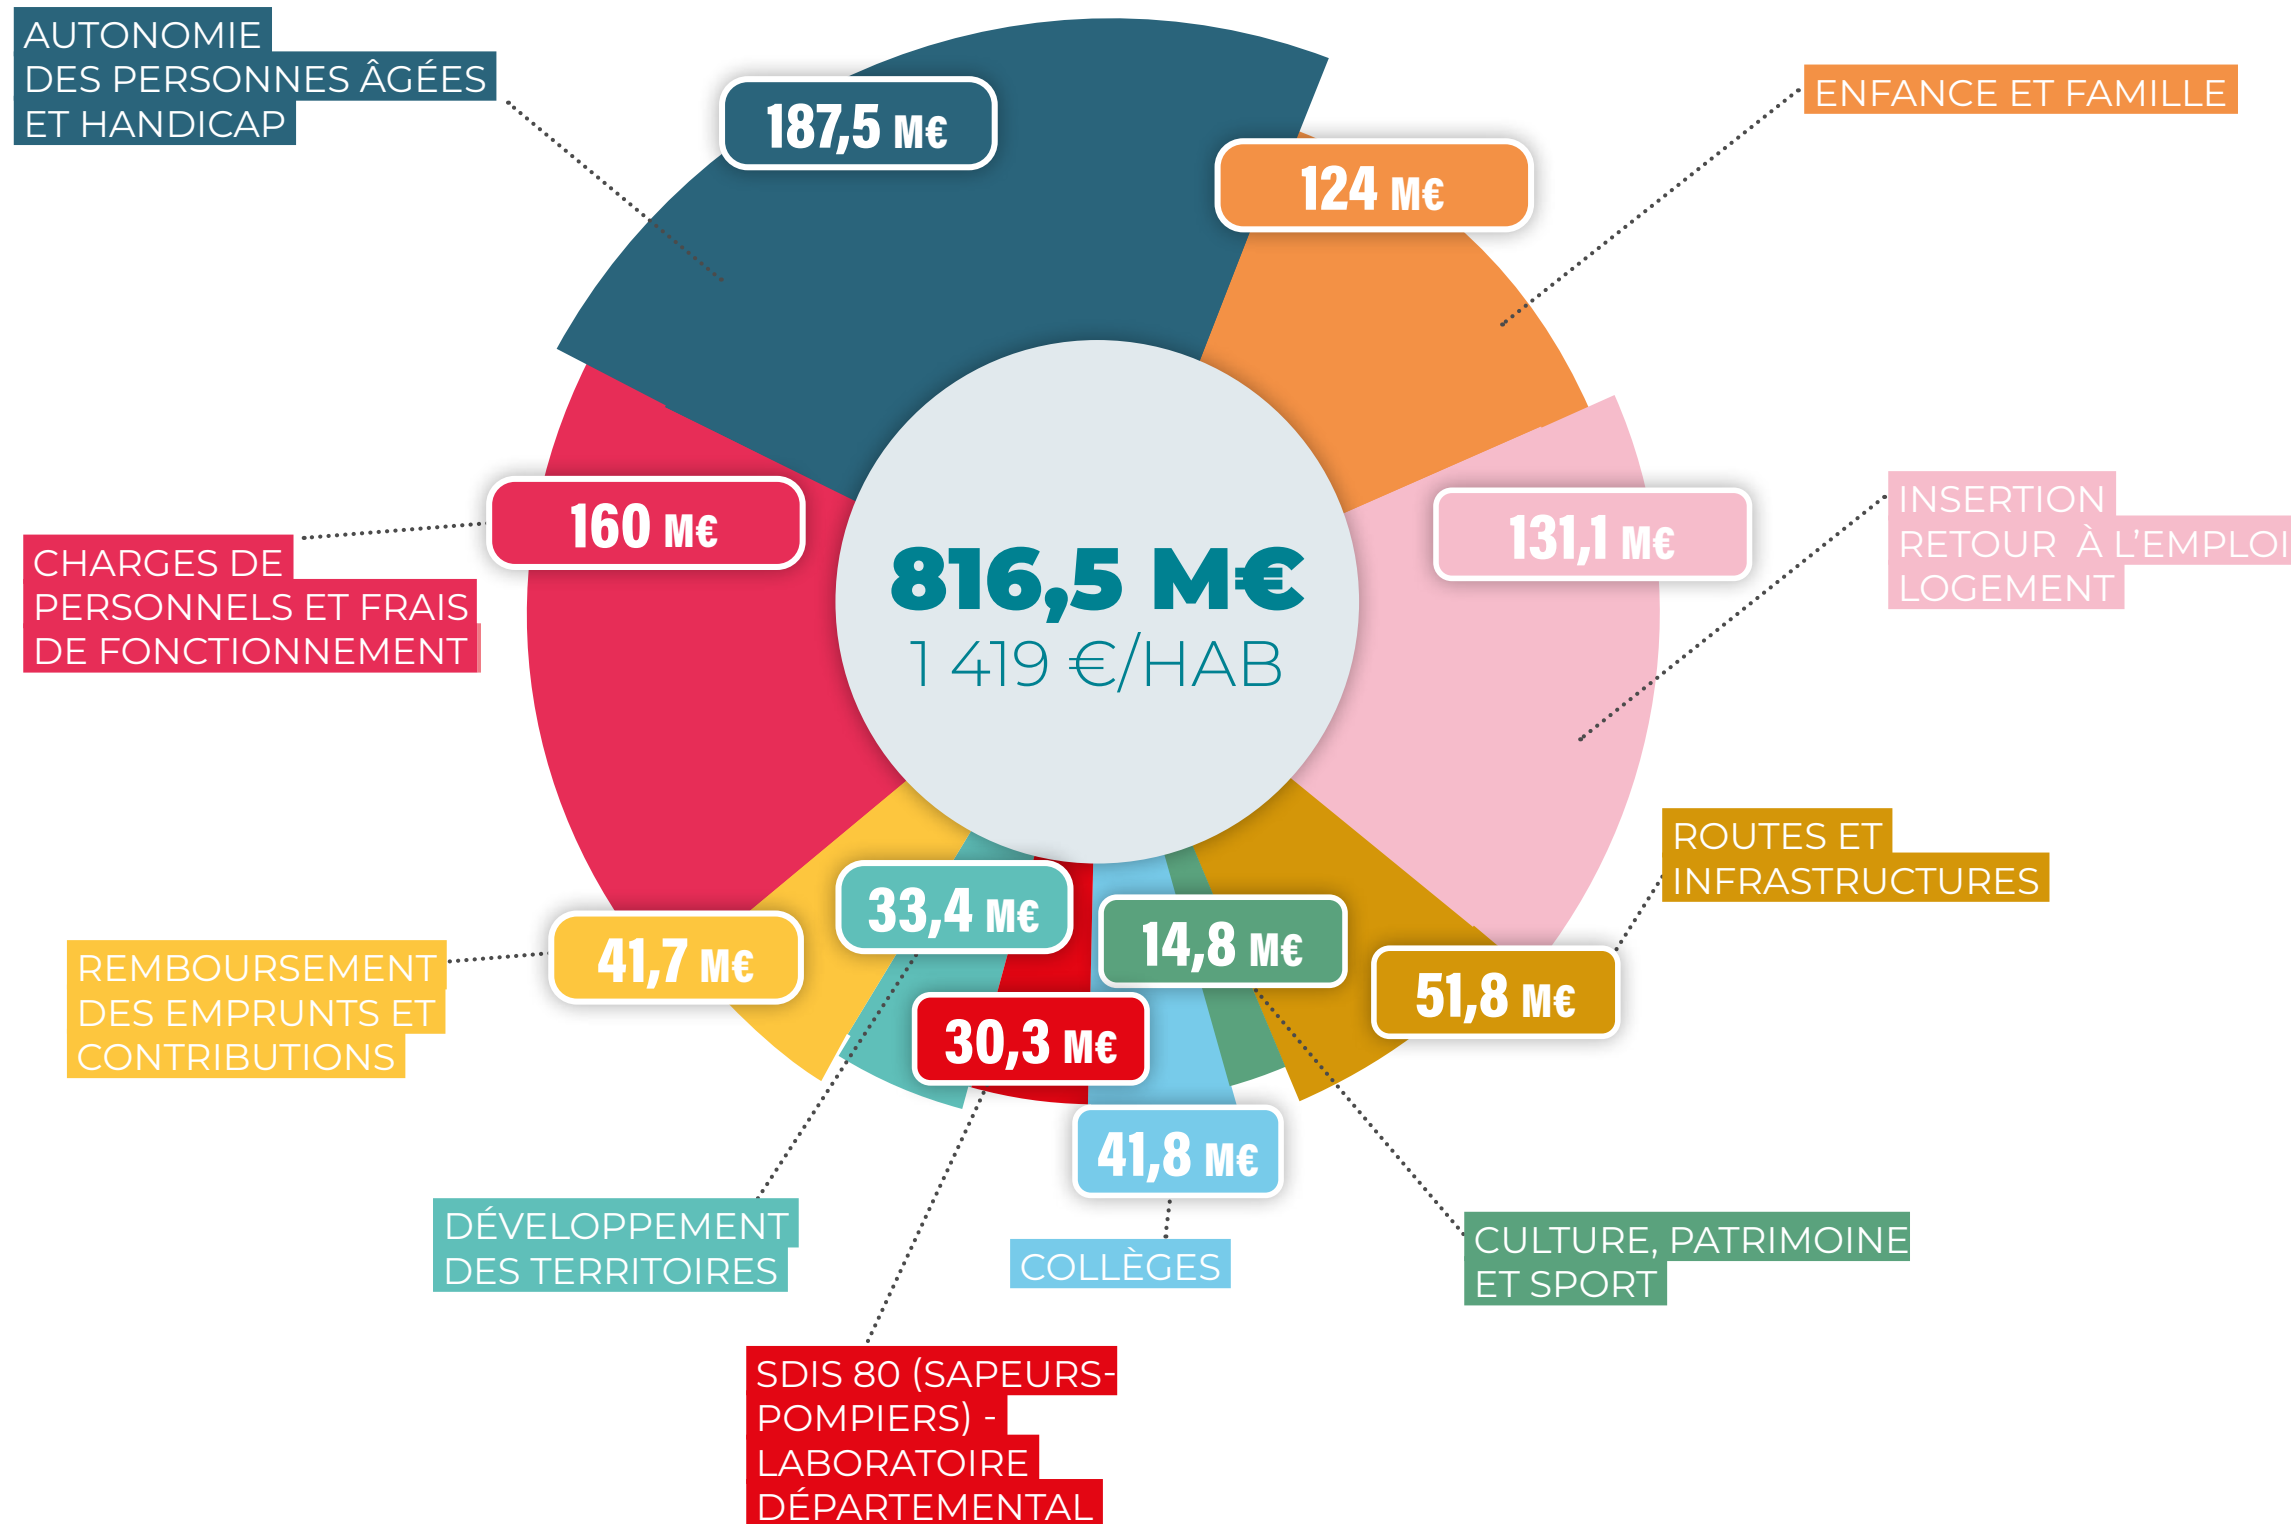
AUTONOMIE DES PERSONNES ÂGÉES ET HANDICAP

187,5 M€

124 M€

ENFANCE ET FAMILLE

160 M€

CHARGES DE PERSONNELS ET FRAIS DE FONCTIONNEMENT

816,5 M€
1 419 €/HAB

131,1 M€

INSERTION RETOUR À L'EMPLOI LOGEMENT

ROUTES ET INFRASTRUCTURES

REMBOURSEMENT DES EMPRUNTS ET CONTRIBUTIONS

41,7 M€

33,4 M€

14,8 M€

51,8 M€

30,3 M€

41,8 M€

DÉVELOPPEMENT DES TERRITOIRES

COLLÈGES

CULTURE, PATRIMOINE ET SPORT

SDIS 80 (SAPEURS-POMPIERS) - LABORATOIRE DÉPARTEMENTAL